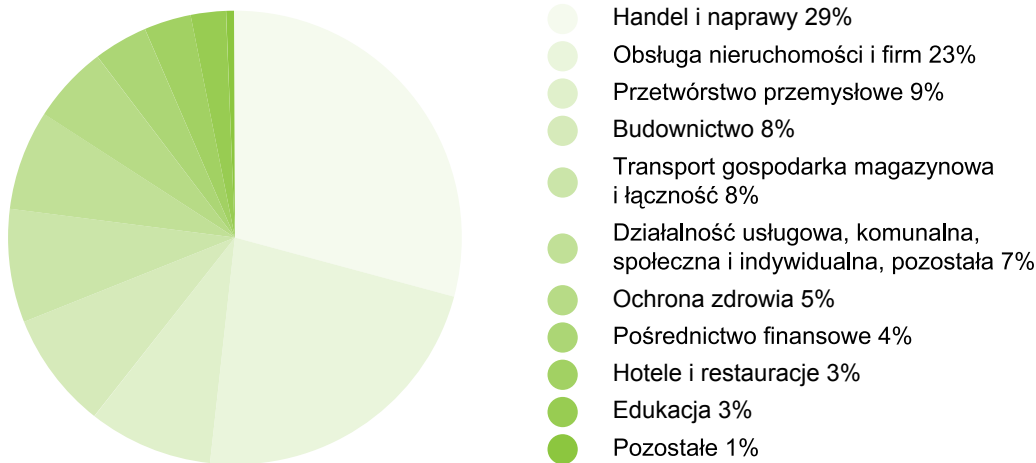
Handel i naprawy 29%
Obsługa nieruchomości i firm 23%
Przetwórstwo przemysłowe 9%
Budownictwo 8%
Transport gospodarka magazynowa i łączność 8%
Działalność usługowa, komunalna, społeczna i indywidualna, pozostała 7%
Ochrona zdrowia 5%
Pośrednictwo finansowe 4%
Hotele i restauracje 3%
Edukacja 3%
Pozostałe 1%